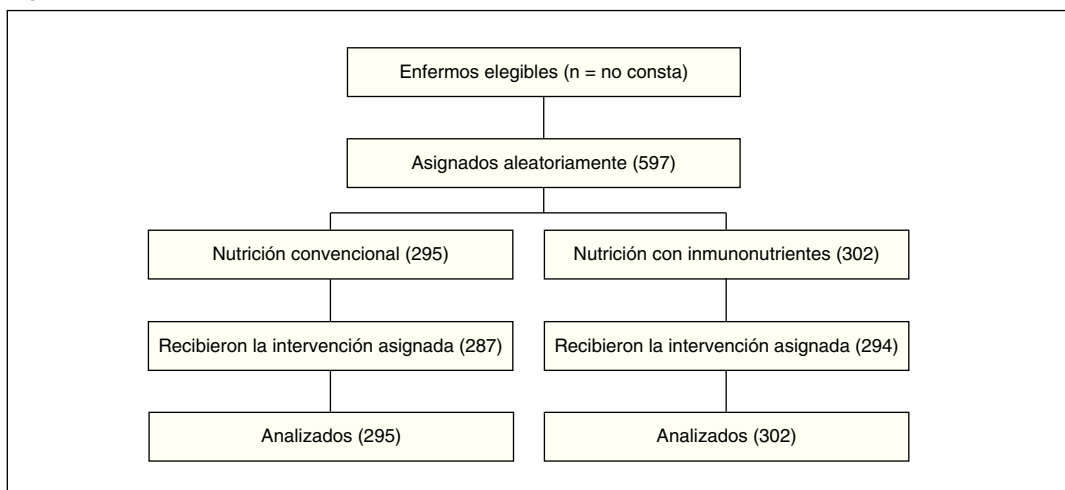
Enfermos elegibles (n = no consta)

Asignados aleatoriamente (597)

Nutrición convencional (295)

Recibieron la intervención asignada (287)

Analizados (295)

Nutrición con inmunonutrientes (302)

Recibieron la intervención asignada (294)

Analizados (302)